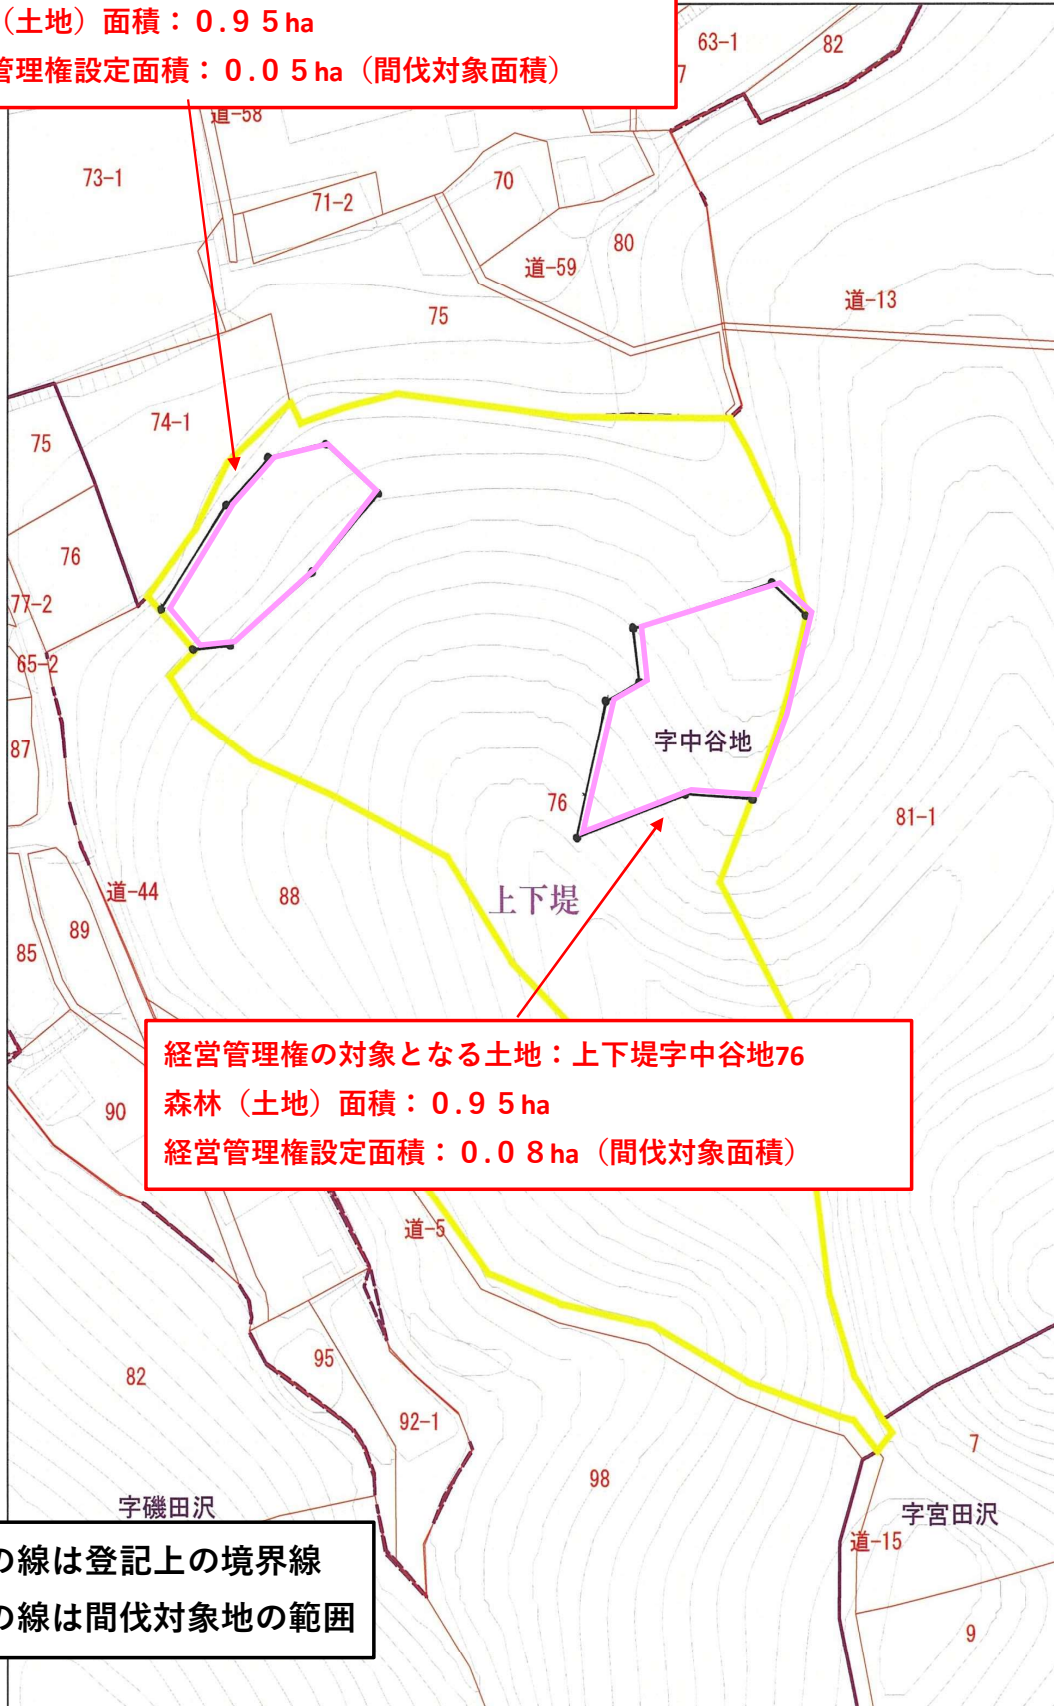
（土地）面積：０.９５ha
管理権設定面積：０.０５ha（間伐対象面積）

63-1
82
7
道-58
73-1
71-2
70
80
道-59
道-13
75
74-1
75
76
77-2
65-2
87
字中谷地
76
81-1
道-44
88
上下堤
89
85

経営管理権の対象となる土地：上下堤字中谷地76
森林（土地）面積：０.９５ha
経営管理権設定面積：０.０８ha（間伐対象面積）

90
道-5
95
82
92-1
98
7
字磯田沢
字宮田沢
道-15
9

の線は登記上の境界線
の線は間伐対象地の範囲